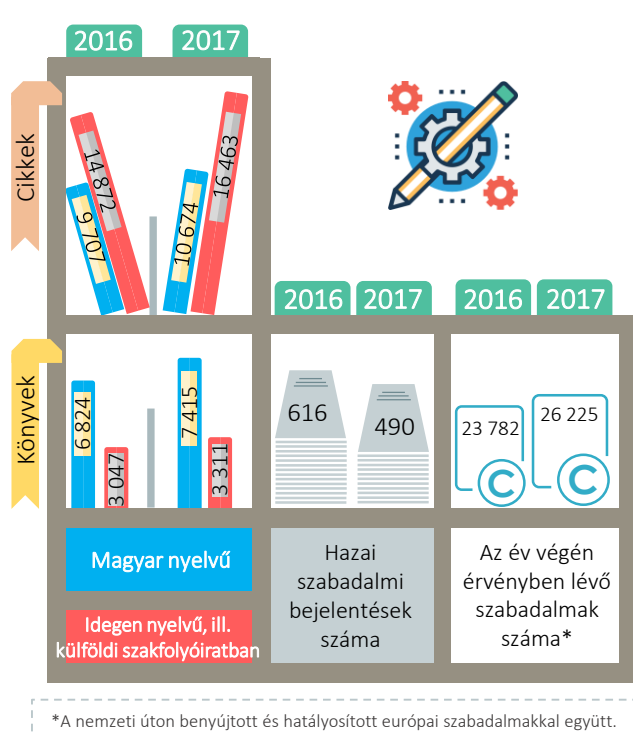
2016 2017

Cikkek

14 872

9 707

10 674

16 463

2016 2017 2016 2017

Könyvek

6 824

3 047

7 415

3 311

616

490

23 782

26 225

Magyar nyelvű

Idegen nyelvű, ill. külföldi szakfolyóiratban

Hazai szabadalmi bejelentések száma

Az év végén érvényben lévő szabadalmak száma*

*A nemzeti úton benyújtott és hatályosított európai szabadalmakkal együtt.